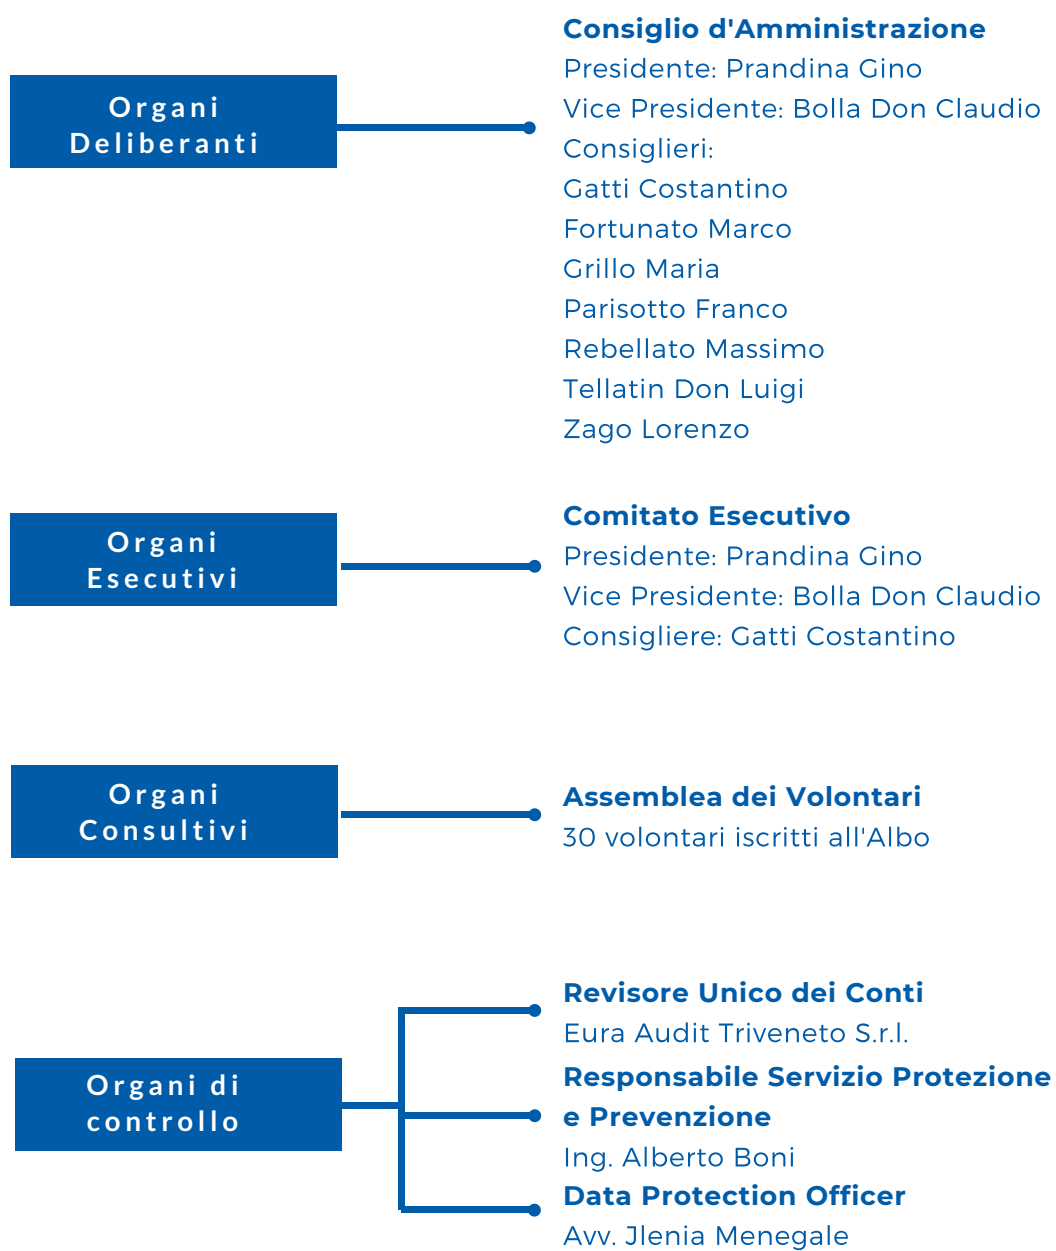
Organi Deliberanti

Consiglio d'Amministrazione
Presidente: Prandina Gino
Vice Presidente: Bolla Don Claudio
Consiglieri:
Gatti Costantino
Fortunato Marco
Grillo Maria
Parisotto Franco
Rebellato Massimo
Tellatin Don Luigi
Zago Lorenzo

Organi Esecutivi

Comitato Esecutivo
Presidente: Prandina Gino
Vice Presidente: Bolla Don Claudio
Consigliere: Gatti Costantino

Organi Consultivi

Assemblea dei Volontari
30 volontari iscritti all'Albo

Organi di controllo

Revisore Unico dei Conti
Eura Audit Triveneto S.r.l.

Responsabile Servizio Protezione e Prevenzione
Ing. Alberto Boni

Data Protection Officer
Avv. Jlenia Menegale